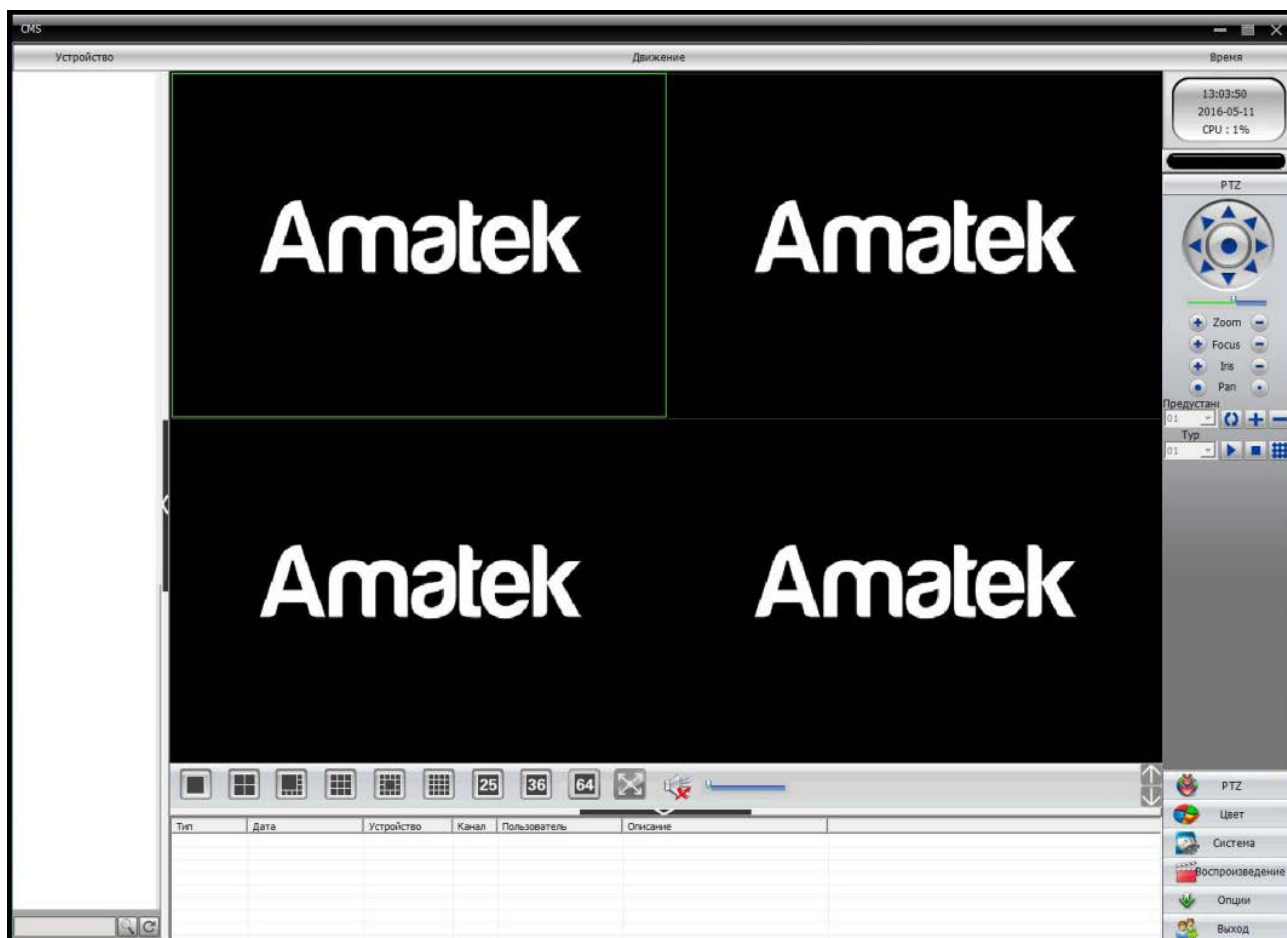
CMS

Устройство

Движение

Время

13:03:50
2016-05-11
CPU : 1%

PTZ

Zoom
Focus
Iris
Pan

Предустан

01

Тур

01

Amatek

Amatek

Amatek

Amatek

25 36 64

| Тип | Дата | Устройство | Канал | Пользователь | Описание |
|---|---|---|---|---|---|

PTZ
Цвет
Система
Воспроизведение
Опции
Выход